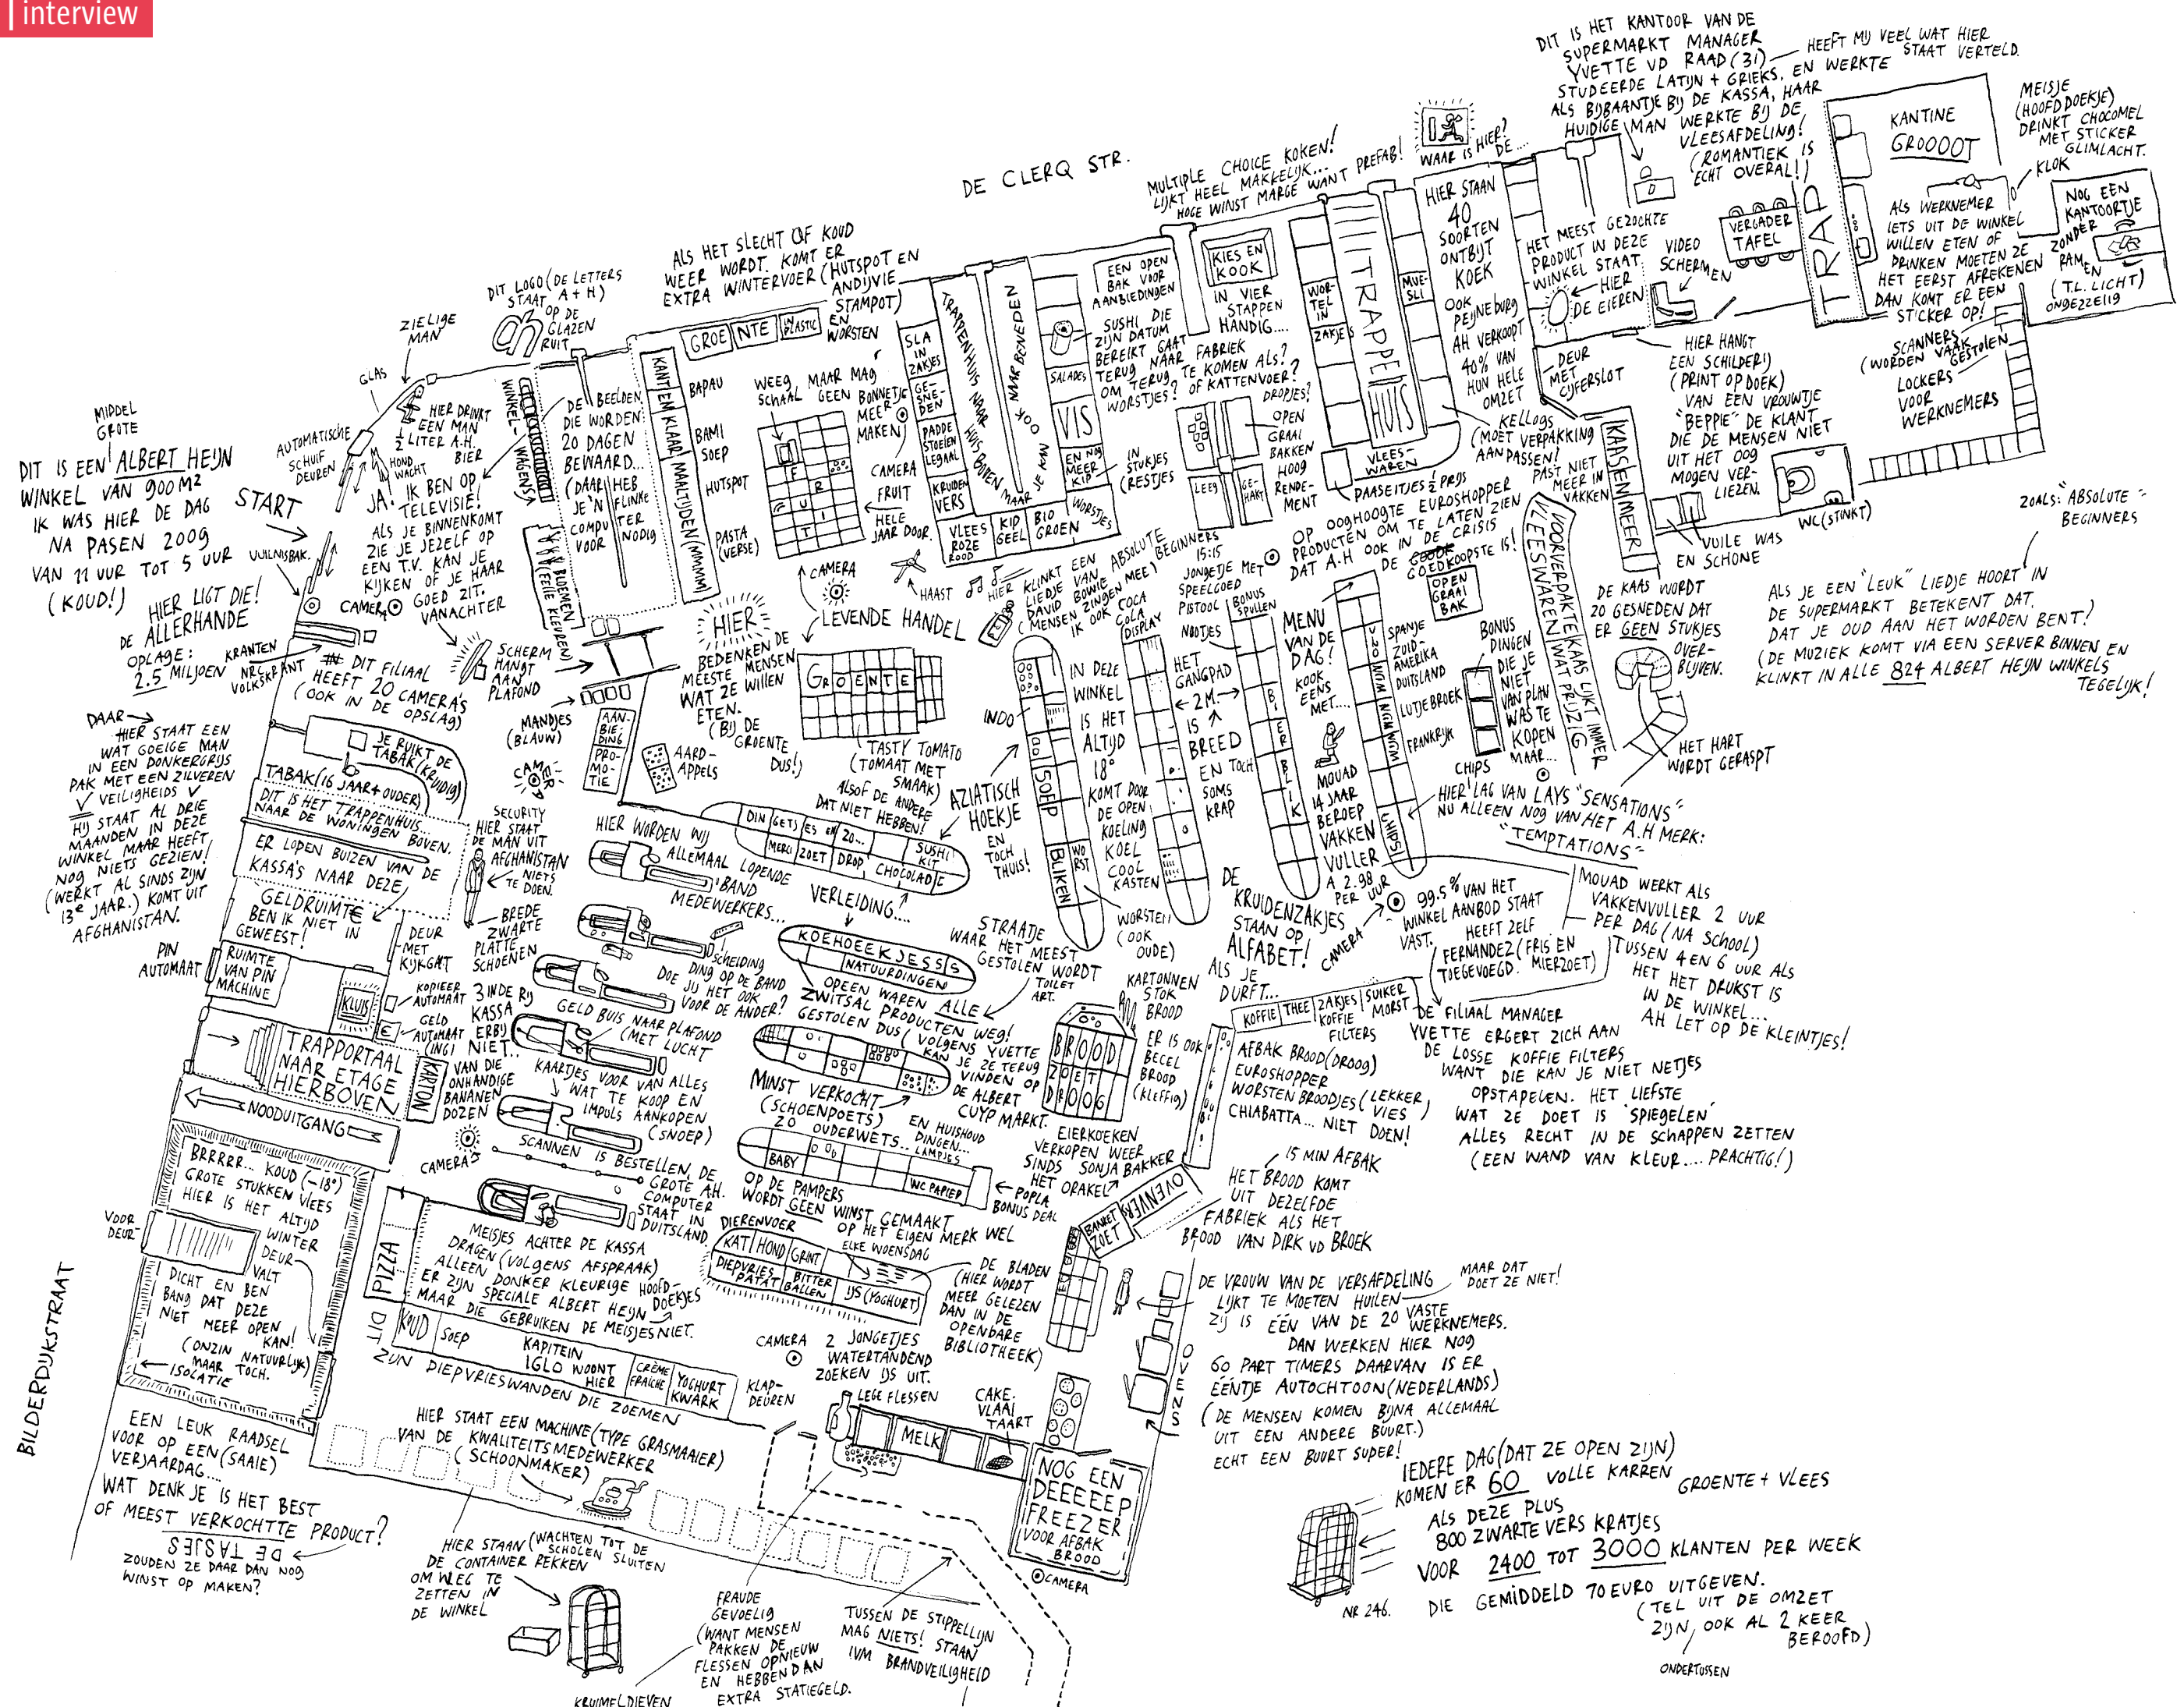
interview

DIT IS HET KANTOOR VAN DE SUPERMARKT MANAGER YVETTE VD RAAD (31) — HEEFT MIJ VEEL WAT HIER STAAT VERTELD. STUDEERDE LATIJN + GRIEKS, EN WERKTE ALS BIJBAANTJE BIJ DE KASSA, HAAR HUIDIGE MAN WERKTE BIJ DE VLEESAFDELING! (ROMANTIEK IS ECHT OVERAL!)

MEISJE (HOOFDDOEKJE) DRINKT CHOCOMEL MET STICKER GLIMLACHT.

KANTINE GROOOOT

KLOK

NOG EEN KANTOORTJE ZONDER RAMEN (T.L. LICHT) ONGEZELLIG

ALS WERKNEMER IETS UIT DE WINKEL WILLEN ETEN OF DRINKEN MOETEN ZE HET EERST AFREKENEN DAN KOMT ER EEN STICKER OP!

VERGADER TAFEL

TRAP

VIDEO SCHERMEN

SCANNERS (WORDEN VAAK GESTOLEN)

LOCKERS VOOR WERKNEMERS

HET MEEST GEZOCHTE PRODUCT IN DEZE WINKEL STAAT HIER DE EIEREN

HIER HANGT EEN SCHILDERIJ (PRINT OP DOEK) VAN EEN VROUWTJE "BEPPIE" DE KLANT DIE DE MENSEN NIET UIT HET OOG MOGEN VERLIEZEN.

DEUR MET CIJFERSLOT

VUILE WAS EN SCHONE

WC (STINKT)

ZOALS: ABSOLUTE BEGINNERS

ALS JE EEN 'LEUK' LIEDJE HOORT IN DE SUPERMARKT BETEKENT DAT DAT JE OUD AAN HET WORDEN BENT! (DE MUZIEK KOMT VIA EEN SERVER BINNEN EN KLINKT IN ALLE 824 ALBERT HEIJN WINKELS TEGELIJK!

DE CLERQ STR.

MULTIPLE CHOICE KOKEN! LIJKT HEEL MAKKELIJK... HOGE WINST MARGE WANT PREFAB!

WAAR IS HIER DE...

HIER STAAN 40 SOORTEN ONTBIJT KOEK OOK PEIJNENBURG AH VERKOOPT 40% VAN HUN HELE OMZET

KELLOGS (MOET VERPAKKING AANPASSEN!

KASSEN MEER

PAST NIET MEER IN VAKKEN

PAASEITJES ½ PRIJS

VOORVERPAKTE KAAS LIJKT IMMER VLEESWAREN WAT PRIJZIG

EEN OPEN BAK VOOR AANBIEDINGEN

KIES EN KOOK

IN VIER STAPPEN HANDIG...

SUSHI DIE ZIJN DATUM BEREIKT GAAT TERUG NAAR FABRIEK OM TE KOMEN ALS? WORSTJES? OF KATTENVOER?

DROPJES? OPEN GRAAI BAKKEN HOOG RENDEMENT

WORTEL IN ZAKJES

MUESLI

TRAPPENHUIS

VLEESWAREN

SALADES

VIS

EN NOG MEER KIP

IN STUKJES (RESTJES)

WORSTJES

LEEG

GEHAKT

DIT LOGO (DE LETTERS A + H) STAAT OP DE GLAZEN RUIT

ALS HET SLECHT OF KOUD WEER WORDT. KOMT ER EXTRA WINTERVOER (HUTSPOT EN ANDIJVIE STAMPOT) EN WORSTEN

ZIELIGE MAN

GLAS

MIDDEL GROTE

DIT IS EEN ALBERT HEIJN WINKEL VAN 900 M² IK WAS HIER DE DAG NA PASEN 2009 VAN 11 UUR TOT 5 UUR (KOUD!)

START

AUTOMATISCHE SCHUIF DEUREN

HOND WACHT

HIER DRINKT EEN MAN ½ LITER A.H. BIER

JA. IK BEN OP TELEVISIE! ALS JE BINNENKOMT ZIE JE JEZELF OP EEN T.V. KAN JE KIJKEN OF JE HAAR GOED ZIT. VANACHTER

WINKELWAGENS

DE BEELDEN DIE WORDEN 20 DAGEN BEWAARD... (DAAR HEB JE 'N FLINKE COMPUTER VOOR NODIG)

GROENTE

IN PLASTIC

KANT EN KLAAR MAALTIJDEN (MMMM)

BAPAU

BAMI SOEP

HUTSPOT

PASTA (VERSE)

WEEG SCHAAL

MAAR MAG GEEN BONNETJE MEER MAKEN

CAMERA

FRUIT

HELE JAAR DOOR

SLA IN ZAKJES

GESNEDEN

PADDESTOELEN LEGAAL

KRUIDEN VERS

VLEES ROZE ROOD

KIP GEEL

BIO GROEN

TRAPPENHUIS NAAR HUIS BOVEN

NAAR BENEDEN

JE KAN OOK NAAR...

VUILNISBAK

CAMERA

HIER LIGT DIE! DE ALLERHANDE OPLAGE: 2.5 MILJOEN

KRANTEN NRC VOLKSKRANT

DIT FILIAAL HEEFT 20 CAMERA'S (OOK IN DE OPSLAG)

SCHERM HANGT AAN PLAFOND

KLEDING BLOEMEN (FELLE KLEUREN)

CAMERA

LEVENDE HANDEL

HIER BEDENKEN DE MEESTE MENSEN WAT ZE WILLEN ETEN. (BIJ DE GROENTE DUS!)

HAAST

HIER KLINKT EEN LIEDJE VAN DAVID BOWIE MENSEN ZINGEN MEE! IK OOK

ABSOLUTE BEGINNERS 15:15

JONGETJE MET SPEELGOED PISTOOL

DE GOEDKOOPSTE IS! OP OOGHOOGTE PRODUCTEN OM TE LATEN ZIEN DAT A.H. OOK IN DE CRISIS

OPEN GRAAI BAK

DE KAAS WORDT 20 GESNEDEN DAT ER GEEN STUKJES OVERBLIJVEN.

BONUS DINGEN DIE JE NIET VAN PLAN WAS TE KOPEN MAAR...

HET HART WORDT GERASPT

MANDJES (BLAUW)

CAMERA

AANBIEDING PROMOTIE

AARDAPPELS

GROENTE

TASTY TOMATO (TOMAAT MET SMAAK) ALSOF DE ANDERE DAT NIET HEBBEN!

AZIATISCH HOEKJE

EN TOCH THUIS!

INDO

COCA COLA DISPLAY

NOOTJES

BONUS SPULLEN

IN DEZE WINKEL IS HET ALTIJD 18° KOMT DOOR DE OPEN KOELING KOEL COOL KASTEN

HET GANGPAD ← 2 M → IS BREED EN TOCH SOMS KRAP

MENU VAN DE DAG! KOOK EENS MET...

SPANJE ZUID-AMERIKA DUITSLAND

LUTJEBROEK FRANKRIJK

WIJN

MOUAD 14 JAAR BEROEP VAKKENVULLER A 2.98 PER UUR

CHIPS

HIER LAG VAN LAYS "SENSATIONS" NU ALLEEN NOG VAN HET A.H MERK: "TEMPTATIONS"

SOEP

BLIKEN

WORSTEN (OOK OUDE)

DE KRUIDENZAKJES STAAN OP ALFABET! ALS JE DURFT...

CAMERA

99.5% VAN HET WINKEL AANBOD STAAT VAST.

HEEFT ZELF FERNANDEZ (FRIS EN TOEGEVOEGD. MIERZOET)

MOUAD WERKT ALS VAKKENVULLER 2 UUR PER DAG (NA SCHOOL) TUSSEN 4 EN 6 UUR ALS HET HET DRUKST IS IN DE WINKEL... AH LET OP DE KLEINTJES!

DAAR → HIER STAAT EEN WAT GOEIGE MAN IN EEN DONKERGRIJS PAK MET EEN ZILVEREN V VEILIGHEIDS HIJ STAAT AL DRIE MAANDEN IN DEZE WINKEL MAAR HEEFT NOG NIETS GEZIEN! (WERKT AL SINDS ZIJN 13E JAAR.) KOMT UIT AFGHANISTAN.

JE RUIKT DE TABAK (KRUIDIG)

TABAK (16 JAAR + OUDER)

DIT IS HET TRAPPENHUIS... NAAR DE WONINGEN BOVEN.

ER LOPEN BUIZEN VAN DE KASSA'S NAAR DEZE GELDRUIMTE BEN IK NIET IN GEWEEST!

SECURITY HIER STAAT DE MAN UIT AFGHANISTAN NIETS TE DOEN.

HIER WORDEN WIJ ALLEMAAL LOPENDE BAND MEDEWERKERS...

DINGETJES

MERCI

ZOET

DROP

SUSHI KIT

CHOCOLADE

VERLEIDING...

STRAATJE WAAR HET MEEST GESTOLEN WORDT

BREDE ZWARTE PLATTE SCHOENEN

DEUR MET KIJKGAT

PIN AUTOMAAT

RUIMTE VAN PIN MACHINE

KLUIS

KOPIEER AUTOMAAT

GELD AUTOMAAT (ING)

3 INDE RIJ KASSA ERBIJ NIET...

SCHEIDING DING OP DE BAND DOE JIJ HET OOK VOOR DE ANDER?

GELD BUIS NAAR PLAFOND (MET LUCHT)

KOEHOEEKJESSS

NATUURDINGEN

OPEEN WAREN ALLE ZWITSAL PRODUCTEN WEG! GESTOLEN DUS (VOLGENS YVETTE KAN JE ZE TERUG VINDEN OP DE ALBERT CUYP MARKT.

TOILET ART.

KARTONNEN STOK BROOD

BROOD ZOET DOOS

ER IS OOK BECEL BROOD (KLEFFIG)

KOFFIE

THEE

ZAKJES KOFFIE FILTERS

SUIKER MOST

DE FILIAAL MANAGER YVETTE ERGERT ZICH AAN DE LOSSE KOFFIE FILTERS WANT DIE KAN JE NIET NETJES OPSTAPELEN. HET LIEFSTE WAT ZE DOET IS 'SPIEGELEN' ALLES RECHT IN DE SCHAPPEN ZETTEN (EEN WAND VAN KLEUR... PRACHTIG!)

AFBAK BROOD (DROOG) EUROSHOPPER WORSTEN BROODJES (LEKKER VIES) CHIABATTA... NIET DOEN!

TRAPPORTAAL NAAR ETAGE HIERBOVEN

KARTON

VAN DIE ONHANDIGE BANANEN DOZEN

KAARTJES VOOR VAN ALLES WAT TE KOOP EN IMPULS AANKOPEN (SNOEP)

MINST VERKOCHT (SCHOENPOETS) ZO OUDERWETS...

EN HUISHOUD DINGEN... LAMPJES

NOODUITGANG

CAMERA

SCANNEN IS BESTELLEN. DE GROTE A.H. COMPUTER STAAT IN DUITSLAND

BABY

OP DE PAMPERS WORDT GEEN WINST GEMAAKT OP HET EIGEN MERK WEL

WC PAPIER

EIERKOEKEN VERKOPEN WEER SINDS SONJA BAKKER HET ORAKEL

POPLA BONUS DEAL

OVENVAR

BANKET ZOET

15 MIN AFBAK

HET BROOD KOMT UIT DEZELFDE FABRIEK ALS HET BROOD VAN DIRK VD BROEK

BRRRRR... KOUD (-18°) GROTE STUKKEN VLEES HIER IS HET ALTIJD WINTER

DEUR VALT DICHT EN BEN BANG DAT DEZE NIET MEER OPEN KAN! (ONZIN NATUURLIJK) MAAR TOCH.

VOOR DEUR

ISOLATIE

PIZZA

MEISJES ACHTER DE KASSA DRAGEN (VOLGENS AFSPRAAK) ALLEEN DONKER KLEURIGE HOOFDDOEKJES ER ZIJN SPECIALE ALBERT HEIJN MAAR DIE GEBRUIKEN DE MEISJES NIET.

DIERENVOER

KAT

HOND

GRANT

DIEPVRIES PATAT

BITTER BALLEN

IJS (YOGHURT)

ELKE WOENSDAG

DE BLADEN (HIER WORDT MEER GELEZEN DAN IN DE OPENBARE BIBLIOTHEEK)

DIT ZIJN DIEPVRIESWANDEN DIE ZOEMEN

KOUD

SOEP

KAPITEIN IGLO WOONT HIER

CRÈME FRAICHE

YOGHURT KWARK

KLAP-DEUREN

CAMERA

2 JONGETJES WATERTANDEND ZOEKEN IJS UIT.

LEGE FLESSEN

MELK

CAKE. VLAAI TAART

NOG EEN DEEEEEP FREEZER VOOR AFBAK BROOD

CAMERA

OVENS

DE VROUW VAN DE VERSAFDELING LIJKT TE MOETEN HUILEN MAAR DAT DOET ZE NIET! ZIJ IS EEN VAN DE 20 VASTE WERKNEMERS. DAN WERKEN HIER NOG 60 PART TIMERS DAARVAN IS ER EENTJE AUTOCHTOON (NEDERLANDS) (DE MENSEN KOMEN BIJNA ALLEMAAL UIT EEN ANDERE BUURT.) ECHT EEN BUURT SUPER!

IEDERE DAG (DAT ZE OPEN ZIJN) KOMEN ER 60 VOLLE KARREN GROENTE + VLEES ALS DEZE PLUS 800 ZWARTE VERS KRATJES VOOR 2400 TOT 3000 KLANTEN PER WEEK DIE GEMIDDELD 70 EURO UITGEVEN. (TEL UIT DE OMZET ZIJN, OOK AL 2 KEER BEROOFD)

NR 246.

ONDERTUSSEN

HIER STAAT EEN MACHINE (TYPE GRASMAAIER) VAN DE KWALITEITSMEDEWERKER (SCHOONMAKER)

EEN LEUK RAADSEL VOOR OP EEN (SAAIE) VERJAARDAG... WAT DENK JE IS HET BEST OF MEEST VERKOCHTTE PRODUCT?

DE TASJES ZOUDEN ZE DAAR DAN NOG WINST OP MAKEN?

HIER STAAN (WACHTEN TOT DE SCHOLEN SLUITEN) DE CONTAINER REKKEN OM WEG TE ZETTEN IN DE WINKEL

FRAUDE GEVOELIG (WANT MENSEN PAKKEN DE FLESSEN OPNIEUW EN HEBBEN DAN EXTRA STATIEGELD.

TUSSEN DE STIPPELLIJN MAG NIETS! STAAN IVM BRANDVEILIGHEID

KRUIMELDIEVEN

BILDERDIJKSTRAAT